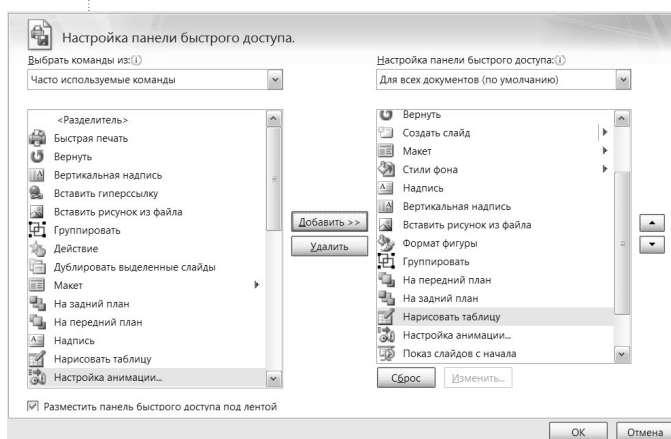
Настройка панели быстрого доступа.

Выбрать команды из:ⓘ

Часто используемые команды

<Разделитель>
Быстрая печать
Вернуть
Вертикальная надпись
Вставить гиперссылку
Вставить рисунок из файла
Группировать
Действие
Дублировать выделенные слайды
Макет
На задний план
На передний план
Надпись
Нарисовать таблицу
Настройка анимации...

Добавить >>
Удалить

Настройка панели быстрого доступа:ⓘ

Для всех документов (по умолчанию)

Вернуть
Создать слайд
Макет
Стили фона
Надпись
Вертикальная надпись
Вставить рисунок из файла
Формат фигуры
Группировать
На передний план
На задний план
Нарисовать таблицу
Настройка анимации...
Показ слайдов с начала

Сброс
Изменить...

Разместить панель быстрого доступа под лентой

OK
Отмена